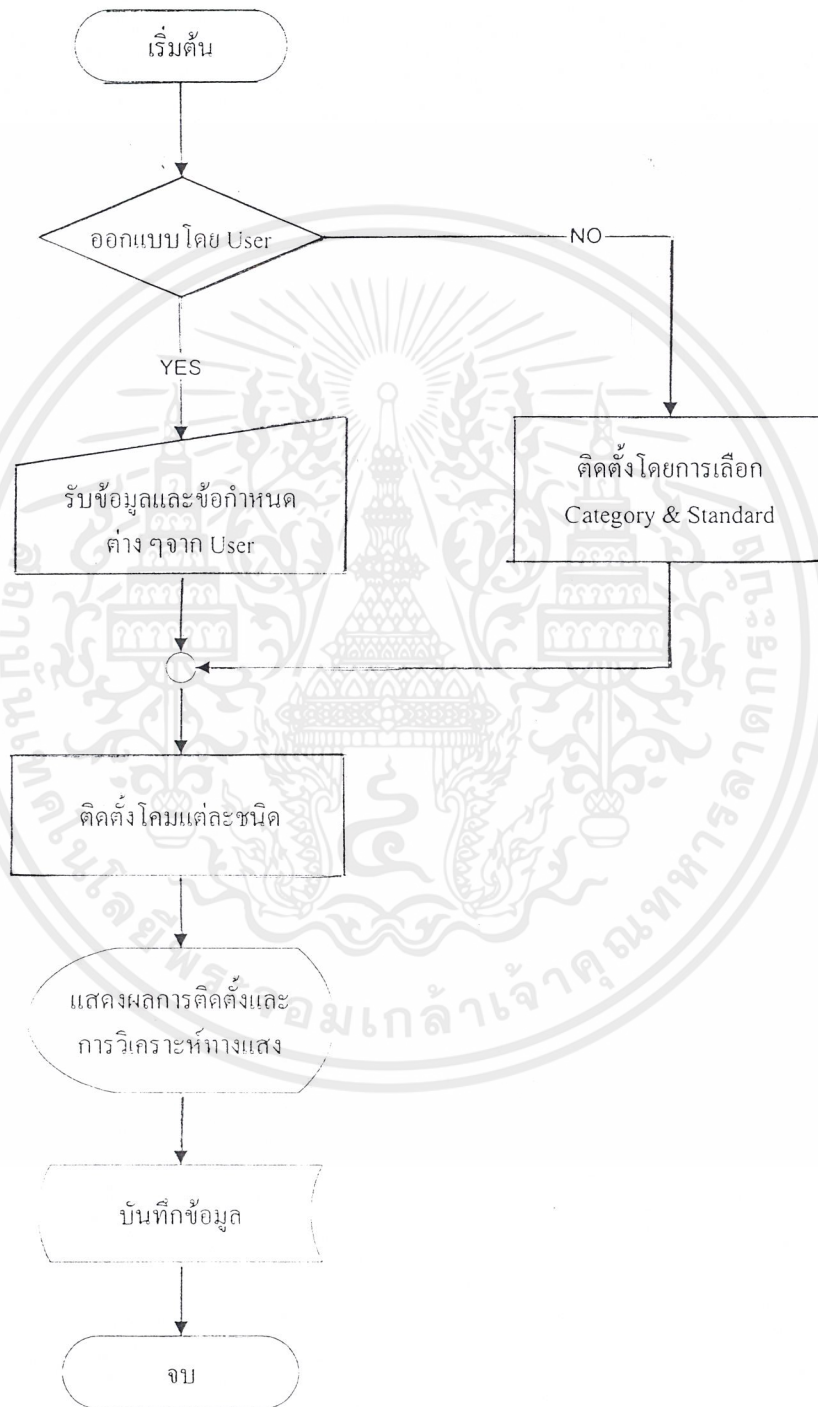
เริ่มต้น

ออกแบบโดย User

NO

YES

รับข้อมูลและข้อกำหนดต่าง ๆจาก User

ติดตั้งโดยการเลือก Category & Standard

ติดตั้งโคมแต่ละชนิด

แสดงผลการติดตั้งและการวิเคราะห์ทางแสง

บันทึกข้อมูล

จบ

พระจอมเกล้าเจ้าคุณทหารลาดกระบัง